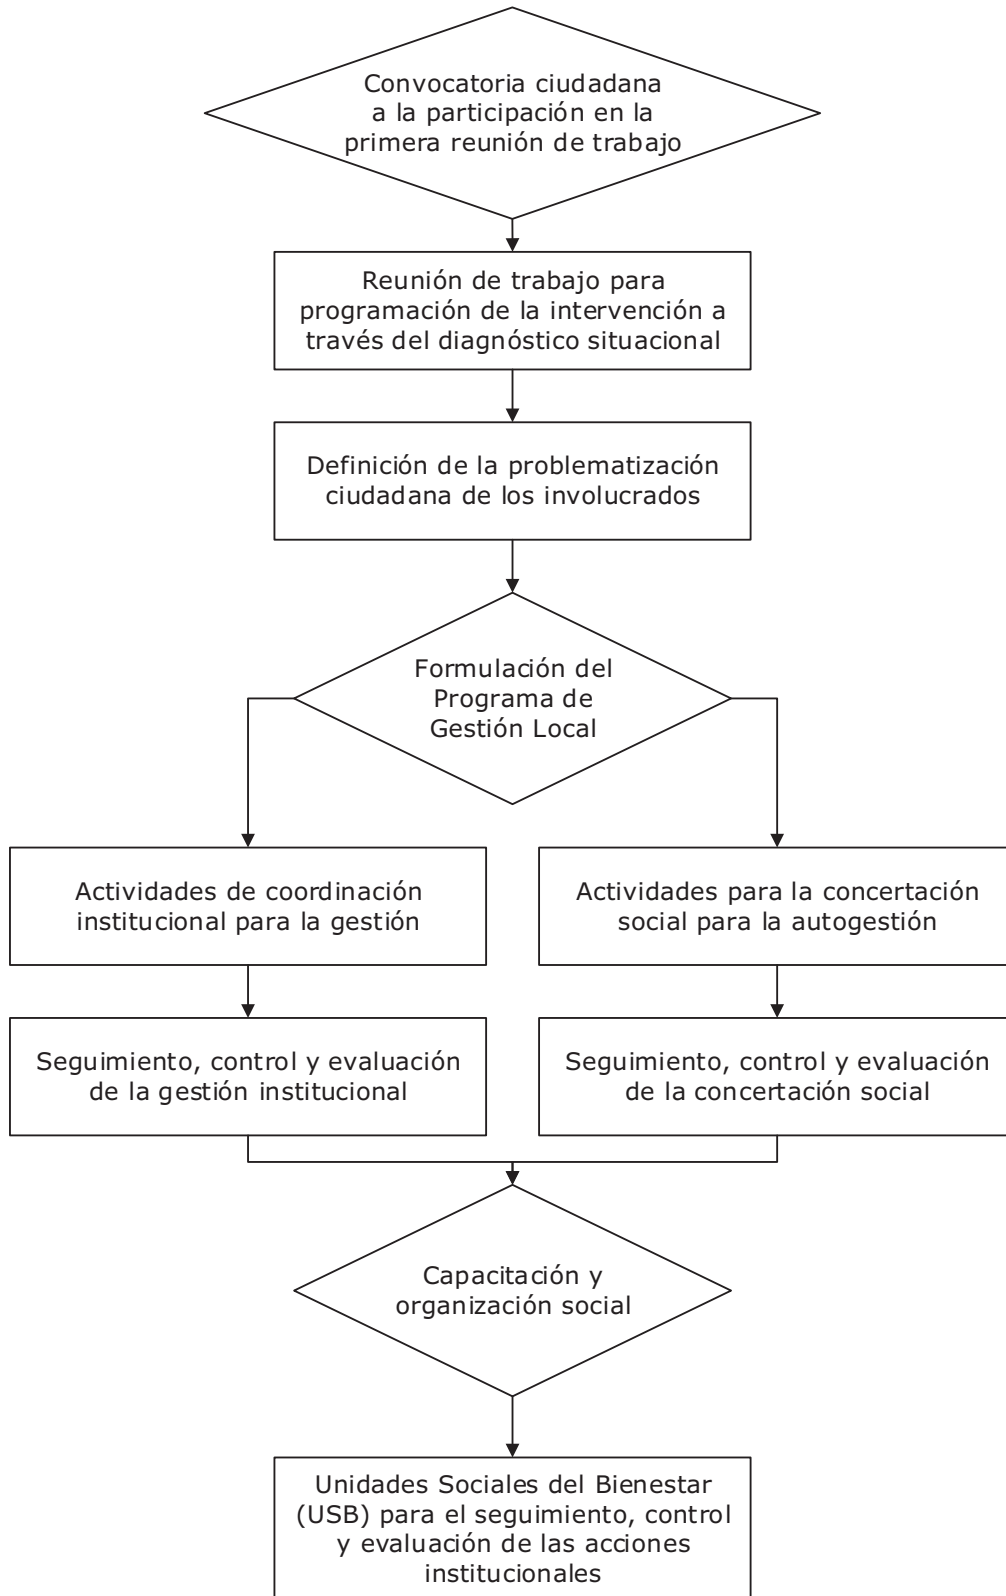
Convocatoria ciudadana a la participación en la primera reunión de trabajo

Reunión de trabajo para programación de la intervención a través del diagnóstico situacional

Definición de la problematización ciudadana de los involucrados

Formulación del Programa de Gestión Local

Actividades de coordinación institucional para la gestión

Actividades para la concertación social para la autogestión

Seguimiento, control y evaluación de la gestión institucional

Seguimiento, control y evaluación de la concertación social

Capacitación y organización social

Unidades Sociales del Bienestar (USB) para el seguimiento, control y evaluación de las acciones institucionales